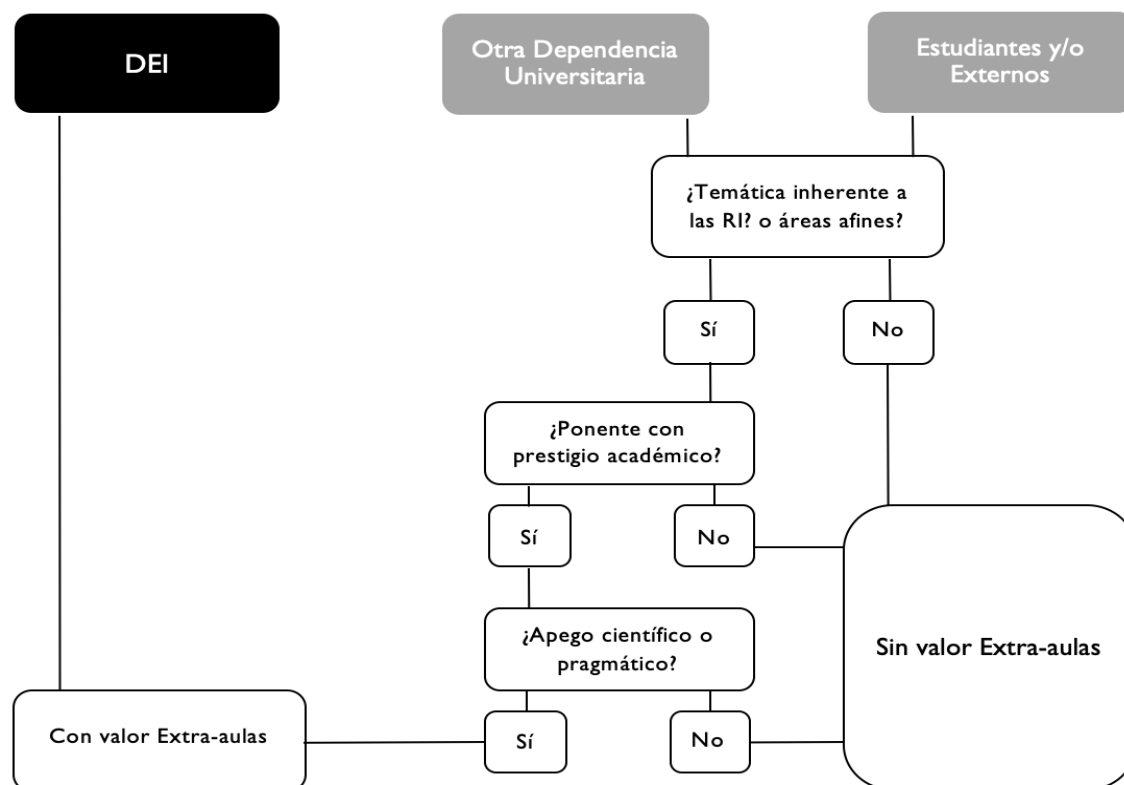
DEI

Otra Dependencia Universitaria

Estudiantes y/o Externos

¿Temática inherente a las RI? o áreas afines?

Sí

No

¿Ponente con prestigio académico?

Sí

No

¿Apego científico o pragmático?

Sin valor Extra-aulas

Con valor Extra-aulas

Sí

No